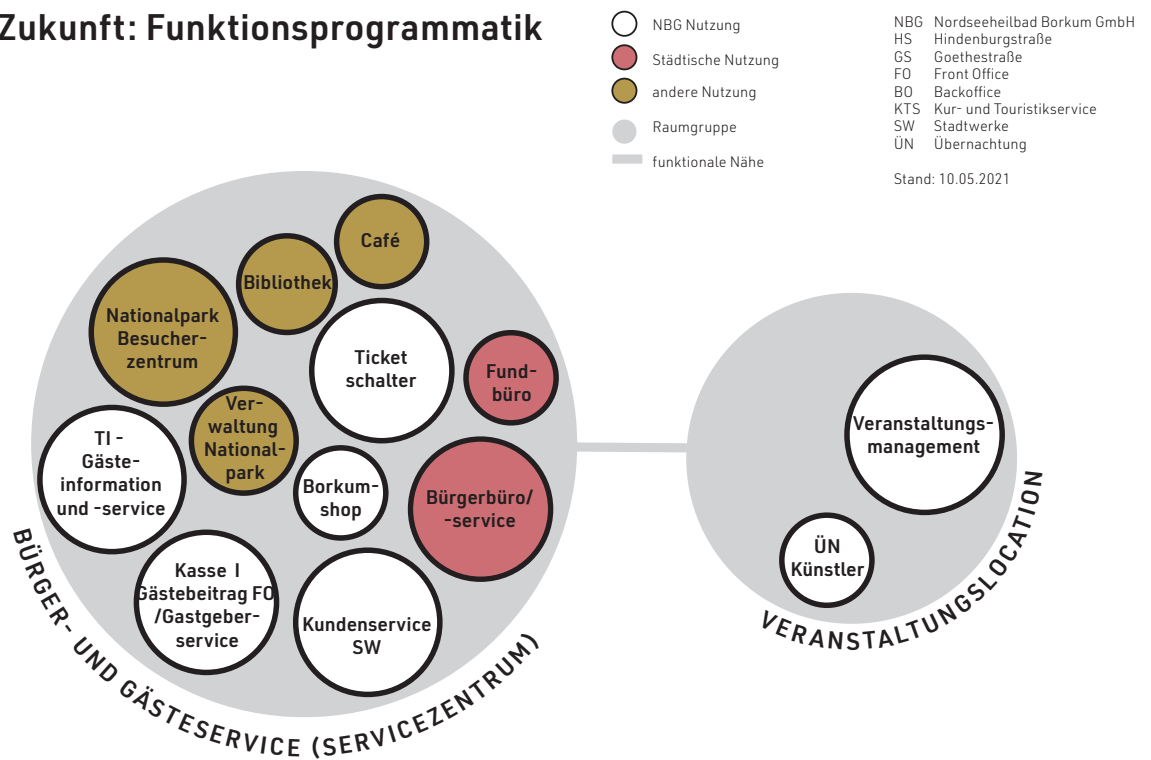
Zukunft: Funktionsprogrammatik

NBG Nutzung
Städtische Nutzung
andere Nutzung
Raumgruppe
funktionale Nähe

NBG Nordseeheilbad Borkum GmbH
HS Hindenburgstraße
GS Goethestraße
FO Front Office
BO Backoffice
KTS Kur- und Touristikservice
SW Stadtwerke
ÜN Übernachtung

Stand: 10.05.2021

Café
Bibliothek
Nationalpark Besucherzentrum
Ticket schalter
Fundbüro
Verwaltung Nationalpark
TI - Gästeinformation und -service
Borkumshop
Bürgerbüro/ -service
Kasse I Gästebeitrag FO /Gastgeberservice
Kundenservice SW

BÜRGER- UND GÄSTESERVICE (SERVICEZENTRUM)

Veranstaltungsmanagement
ÜN Künstler

VERANSTALTUNGSLOCATION